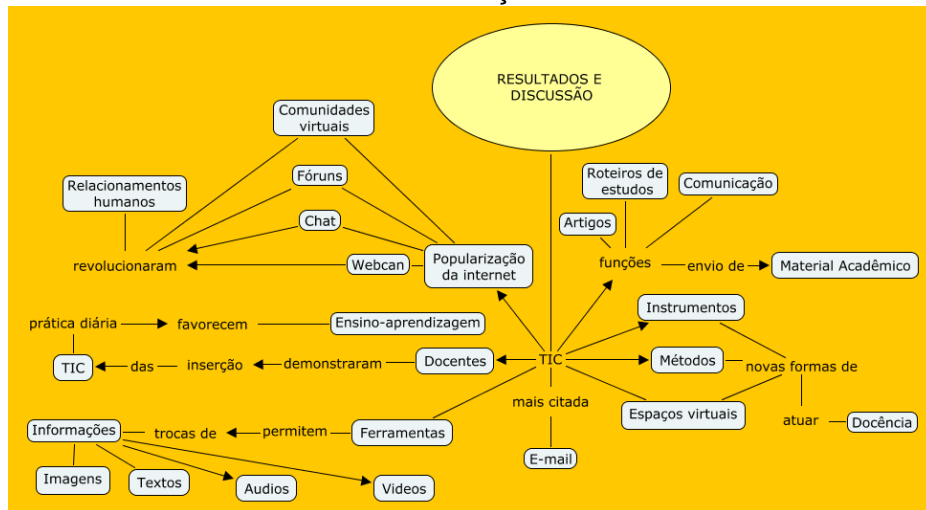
RESULTADOS E DISCUSSÃO

Comunidades virtuais

Fóruns

Relacionamentos humanos

Chat

revolucionaram

Webcan

Popularização da internet

Roteiros de estudos

Comunicação

Artigos

funções

envio de

Material Acadêmico

prática diária

favorecem

Ensino-aprendizagem

Instrumentos

TIC

das

inserção

demonstraram

Docentes

TIC

Métodos

novas formas de

mais citada

Espaços virtuais

atuar

Docência

Informações

trocas de

permitem

Ferramentas

E-mail

Imagens

Textos

Audios

Videos